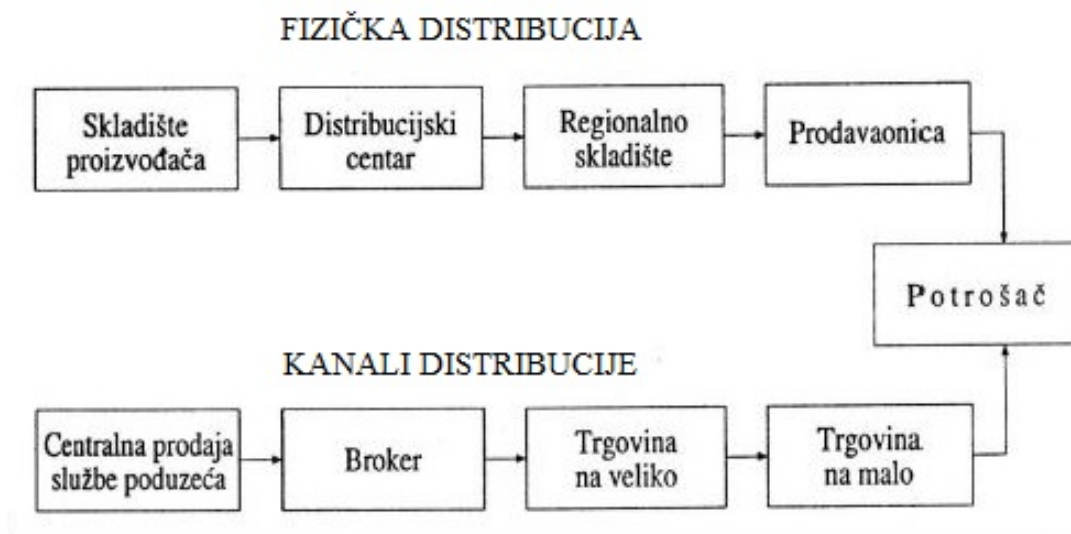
FIZIČKA DISTRIBUCIJA

Skladište proizvođača

Distribucijski centar

Regionalno skladište

Prodavaonica

Potrošač

KANALI DISTRIBUCIJE

Centralna prodaja službe poduzeća

Broker

Trgovina na veliko

Trgovina na malo